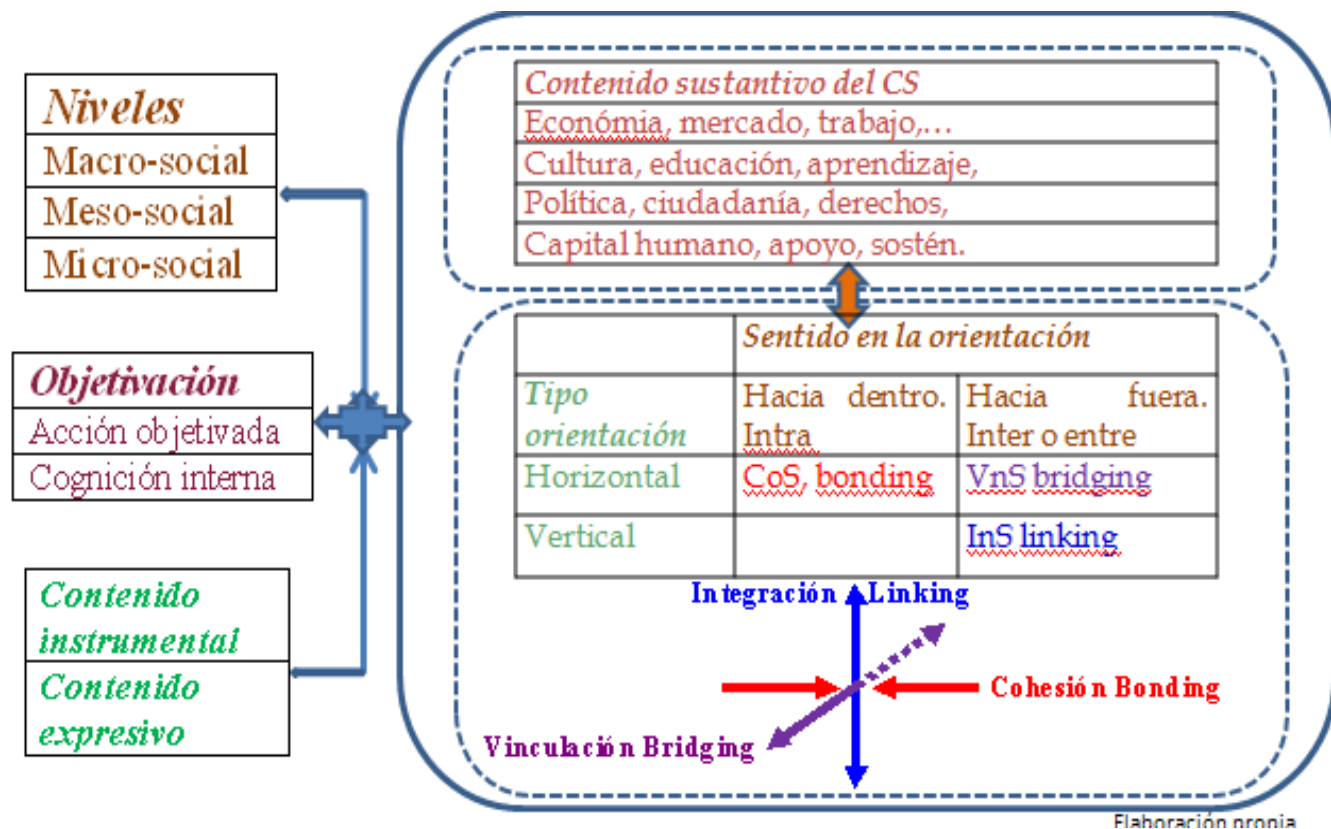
Niveles
Macro-social
Meso-social
Micro-social

Objetivación
Acción objetivada
Cognición interna

Contenido instrumental
Contenido expresivo

Contenido sustantivo del CS
Económia, mercado, trabajo,…
Cultura, educación, aprendizaje,
Política, ciudadanía, derechos,
Capital humano, apoyo, sostén.

| | Sentido en la orientación | |
|---|---|---|
| Tipo orientación | Hacia dentro. Intra | Hacia fuera. Inter o entre |
| Horizontal | CoS, bonding | VnS bridging |
| Vertical | | InS linking |

Integración Linking
Cohesión Bonding
Vinculación Bridging

Elaboración propia